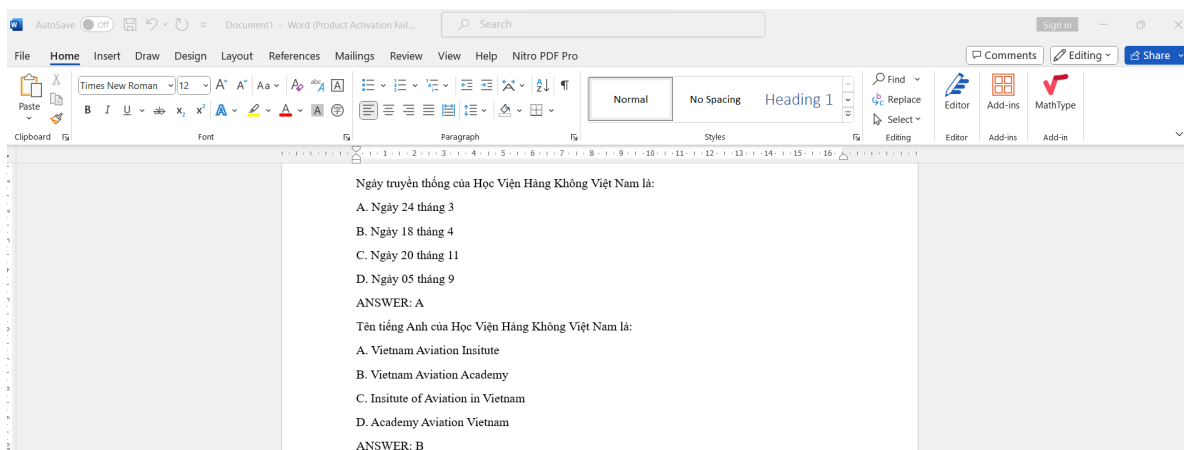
AutoSave Off Document1 - Word (Product Activation Fail... Search Sign in

File Home Insert Draw Design Layout References Mailings Review View Help Nitro PDF Pro Comments Editing Share

Paste Times New Roman 12 B I U Normal No Spacing Heading 1 Find Replace Select Editor Add-ins MathType

Clipboard Font Paragraph Styles Editing Editor Add-ins Add-in

Ngày truyền thống của Học Viện Hàng Không Việt Nam là:

A. Ngày 24 tháng 3

B. Ngày 18 tháng 4

C. Ngày 20 tháng 11

D. Ngày 05 tháng 9

ANSWER: A

Tên tiếng Anh của Học Viện Hàng Không Việt Nam là:

A. Vietnam Aviation Insitute

B. Vietnam Aviation Academy

C. Insitute of Aviation in Vietnam

D. Academy Aviation Vietnam

ANSWER: B